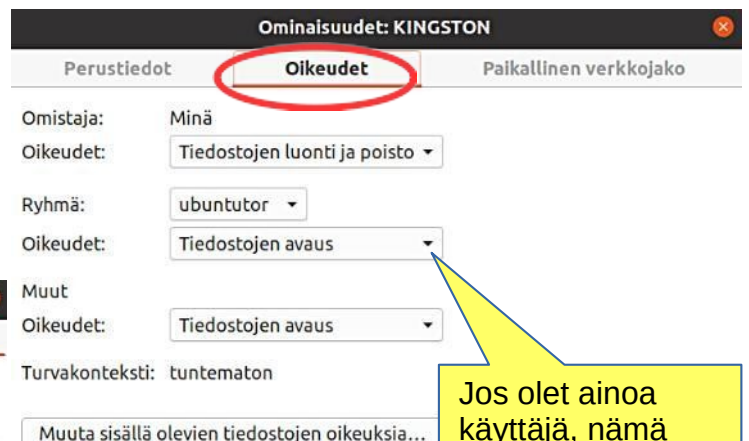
Ominaisuudet: KINGSTON

Perustiedot | Oikeudet | Paikallinen verkkojako

Omistaja: Minä
Oikeudet: Tiedostojen luonti ja poisto

Ryhmä: ubuntutor
Oikeudet: Tiedostojen avaus

Muut
Oikeudet: Tiedostojen avaus

Turvakonteksti: tuntematon

Muuta sisällä olevien tiedostojen oikeuksia...

Jos olet ainoa käyttäjä, nämä